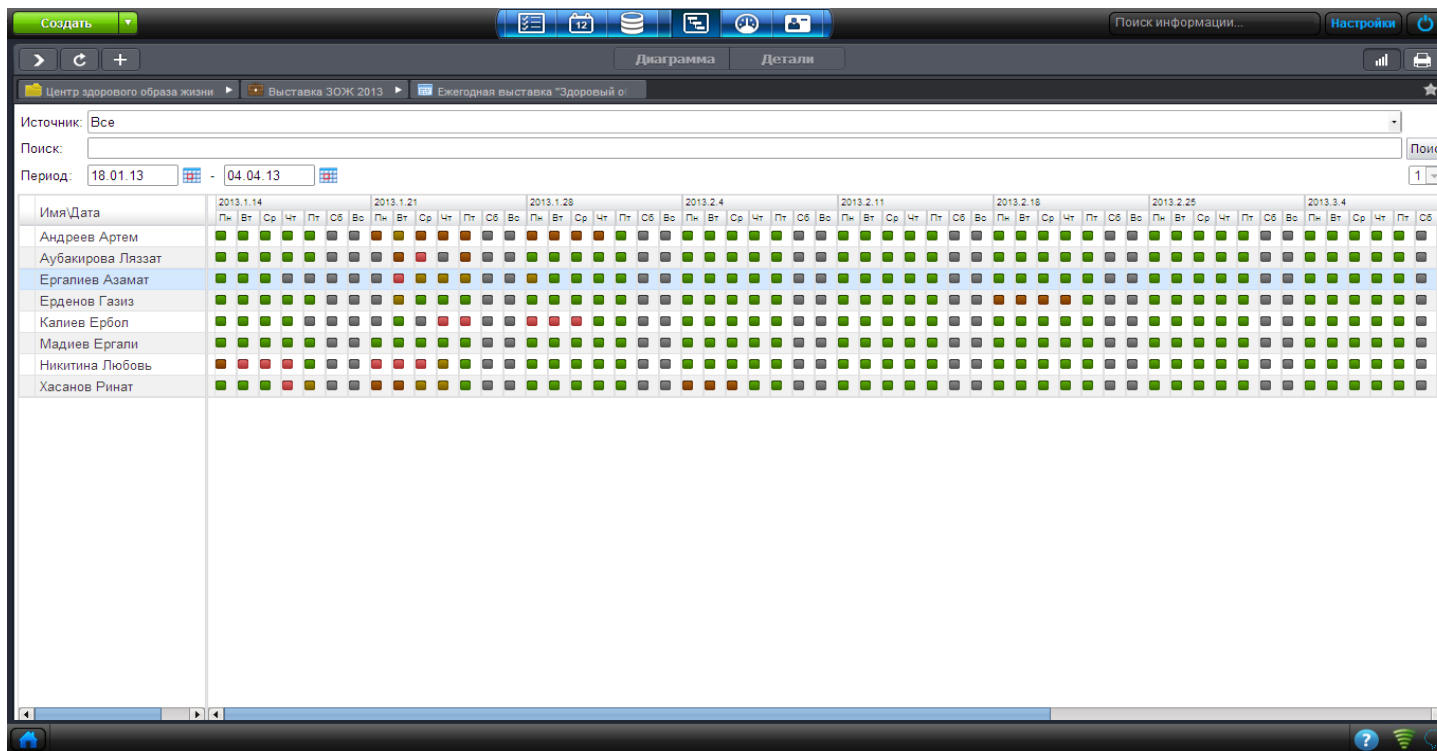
Создать

12

Поиск информации...

Настройки

Диаграмма

Детали

Центр здорового образа жизни

Выставка ЗОЖ 2013

Ежегодная выставка "Здоровый о

Источник: Все

Поиск:

Поис

Период: 18.01.13 - 04.04.13

1

| Имя\Дата | 2013.1.14 | 2013.1.21 | 2013.1.28 | 2013.2.4 | 2013.2.11 | 2013.2.18 | 2013.2.25 | 2013.3.4 |
|---|---|---|---|---|---|---|---|---|
| | Пн Вт Ср Чт Пт Сб Вс | Пн Вт Ср Чт Пт Сб Вс | Пн Вт Ср Чт Пт Сб Вс | Пн Вт Ср Чт Пт Сб Вс | Пн Вт Ср Чт Пт Сб Вс | Пн Вт Ср Чт Пт Сб Вс | Пн Вт Ср Чт Пт Сб Вс | Пн Вт Ср Чт Пт Сб |
| Андреев Артем | | | | | | | | |
| Аубакирова Ляззат | | | | | | | | |
| Ергалиев Азамат | | | | | | | | |
| Ерденов Газиз | | | | | | | | |
| Калиев Ербол | | | | | | | | |
| Мадиев Ергали | | | | | | | | |
| Никитина Любовь | | | | | | | | |
| Хасанов Ринат | | | | | | | | |